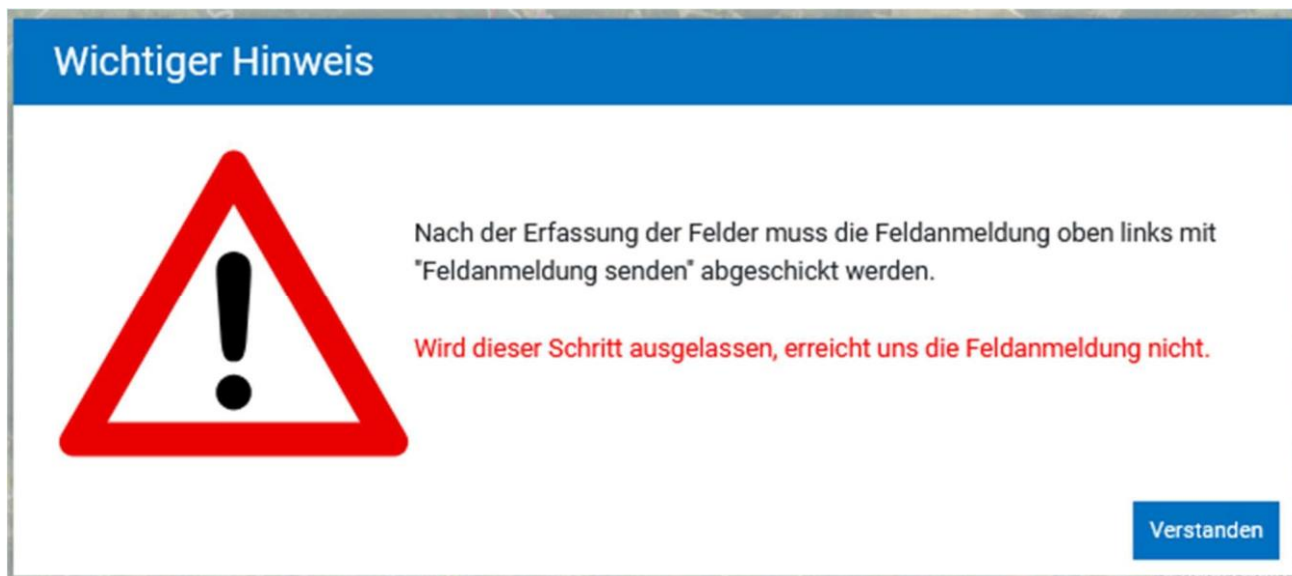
Wichtiger Hinweis

Nach der Erfassung der Felder muss die Feldanmeldung oben links mit "Feldanmeldung senden" abgeschickt werden.

Wird dieser Schritt ausgelassen, erreicht uns die Feldanmeldung nicht.

Verstanden